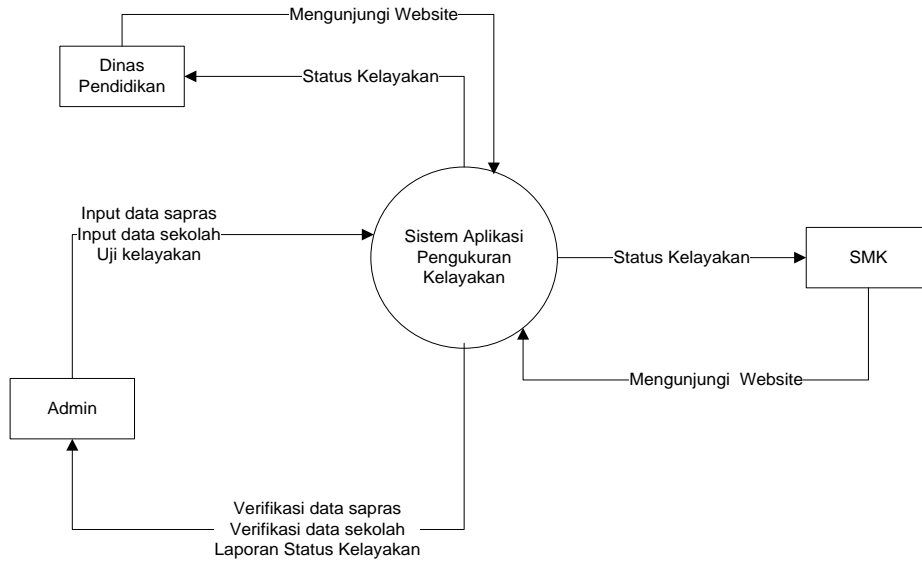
Mengunjungi Website

Dinas Pendidikan

Status Kelayakan

Input data sapras
Input data sekolah
Uji kelayakan

Sistem Aplikasi Pengukuran Kelayakan

Status Kelayakan

SMK

Mengunjungi Website

Admin

Verifikasi data sapras
Verifikasi data sekolah
Laporan Status Kelayakan